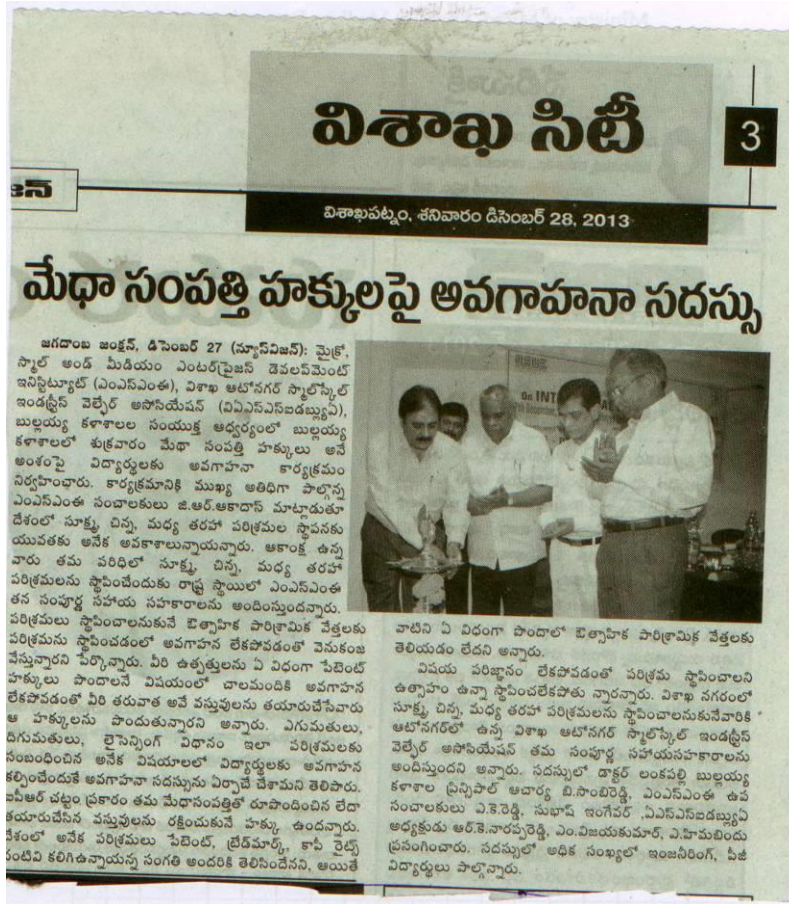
విశాఖ సిటీ

3

విశాఖపట్నం, శనివారం డిసెంబర్ 28, 2013

మేధా సంపత్తి హక్కులపై అవగాహనా సదస్సు

జగదాంబ జంక్షన్, డిసెంబర్ 27 (న్యూస్‌విజన్): మైక్రో, స్మాల్ అండ్ మీడియం ఎంటర్‌ప్రైజెస్ డెవలప్‌మెంట్ ఇనిస్టిట్యూట్ (ఎంఎస్ఎంఈ), విశాఖ ఆటోనగర్ స్మాల్‌స్కేల్ ఇండస్ట్రీస్ వెల్ఫేర్ అసోసియేషన్ (వీఏఎస్ఎస్ఐడబ్ల్యుఏ), బుల్లయ్య కళాశాలల సంయుక్త ఆధ్వర్యంలో బుల్లయ్య కళాశాలలో శుక్రవారం మేధా సంపత్తి హక్కులు అనే అంశంపై విద్యార్థులకు అవగాహనా కార్యక్రమం నిర్వహించారు. కార్యక్రమానికి ముఖ్య అతిథిగా పాల్గొన్న ఎంఎస్ఎంఈ సంచాలకులు జి.ఆర్.అకాదాస్ మాట్లాడుతూ దేశంలో సూక్ష్మ, చిన్న, మధ్య తరహా పరిశ్రమల స్థాపనకు యువతకు అనేక అవకాశాలున్నాయన్నారు. ఆకాంక్ష ఉన్న వారు తమ పరిధిలో సూక్ష్మ, చిన్న, మధ్య తరహా పరిశ్రమలను స్థాపించేందుకు రాష్ట్ర స్థాయిలో ఎంఎస్ఎంఈ తన సంపూర్ణ సహాయ సహకారాలను అందింస్తుందన్నారు. పరిశ్రమలు స్థాపించాలనుకునే ఔత్సాహిక పారిశ్రామిక వేత్తలకు పరిశ్రమను స్థాపించడంలో అవగాహన లేకపోవడంతో వెనుకంజ వేస్తున్నారని పేర్కొన్నారు. వీరి ఉత్పత్తులను ఏ విధంగా పేటెంట్ హక్కులు పొందాలనే విషయంలో చాలమందికి అవగాహన లేకపోవడంతో వీరి తరువాత అవే వస్తువులను తయారుచేసేవారు ఆ హక్కులను పొందుతున్నారని అన్నారు. ఎగుమతులు, దిగుమతులు, లైసెన్సింగ్ విధానం ఇలా పరిశ్రమలకు సంబంధించిన అనేక విషయాలలో విద్యార్థులకు అవగాహన కల్పించేందుకే అవగాహనా సదస్సును ఏర్పాటే చేశామని తెలిపారు. ఐపీఆర్ చట్టం ప్రకారం తమ మేధాసంపత్తితో రూపొందించిన లేదా తయారుచేసిన వస్తువులను రక్షించుకునే హక్కు ఉందన్నారు. దేశంలో అనేక పరిశ్రమలు పేటెంట్, ట్రేడ్‌మార్క్, కాపీ రైట్స్ వంటివి కలిగిఉన్నాయన్న సంగతి అందరికి తెలిసిందేనని, అయితే వాటిని ఏ విధంగా పొందాలో ఔత్సాహిక పారిశ్రామిక వేత్తలకు తెలియడం లేదని అన్నారు.

విషయ పరిజ్ఞానం లేకపోవడంతో పరిశ్రమ స్థాపించాలని ఉత్సాహం ఉన్నా స్థాపించలేకపోతు న్నారన్నారు. విశాఖ నగరంలో సూక్ష్మ, చిన్న, మధ్య తరహా పరిశ్రమలను స్థాపించాలనుకునేవారికి ఆటోనగర్‌లో ఉన్న విశాఖ ఆటోనగర్ స్మాల్‌స్కేల్ ఇండస్ట్రీస్ వెల్ఫేర్ అసోసియేషన్ తమ సంపూర్ణ సహాయసహకారాలను అందిస్తుందని అన్నారు. సదస్సులో డాక్టర్ లంకపల్లి బుల్లయ్య కళాశాల ప్రిన్సిపాల్ ఆచార్య బి.సాంబిరెడ్డి, ఎంఎస్ఎంఈ ఉప సంచాలకులు ఎ.కె.రెడ్డి, సుభాష్ ఇంజినీర్, ఏఎస్ఎస్ఐడబ్ల్యుఏ అధ్యక్షుడు ఆర్.కె.నారప్పరెడ్డి, ఎం.విజయకుమార్, ఎ.హిమబిందు ప్రసంగించారు. సదస్సులో అధిక సంఖ్యలో ఇంజనీరింగ్, పీజీ విద్యార్థులు పాల్గొన్నారు.